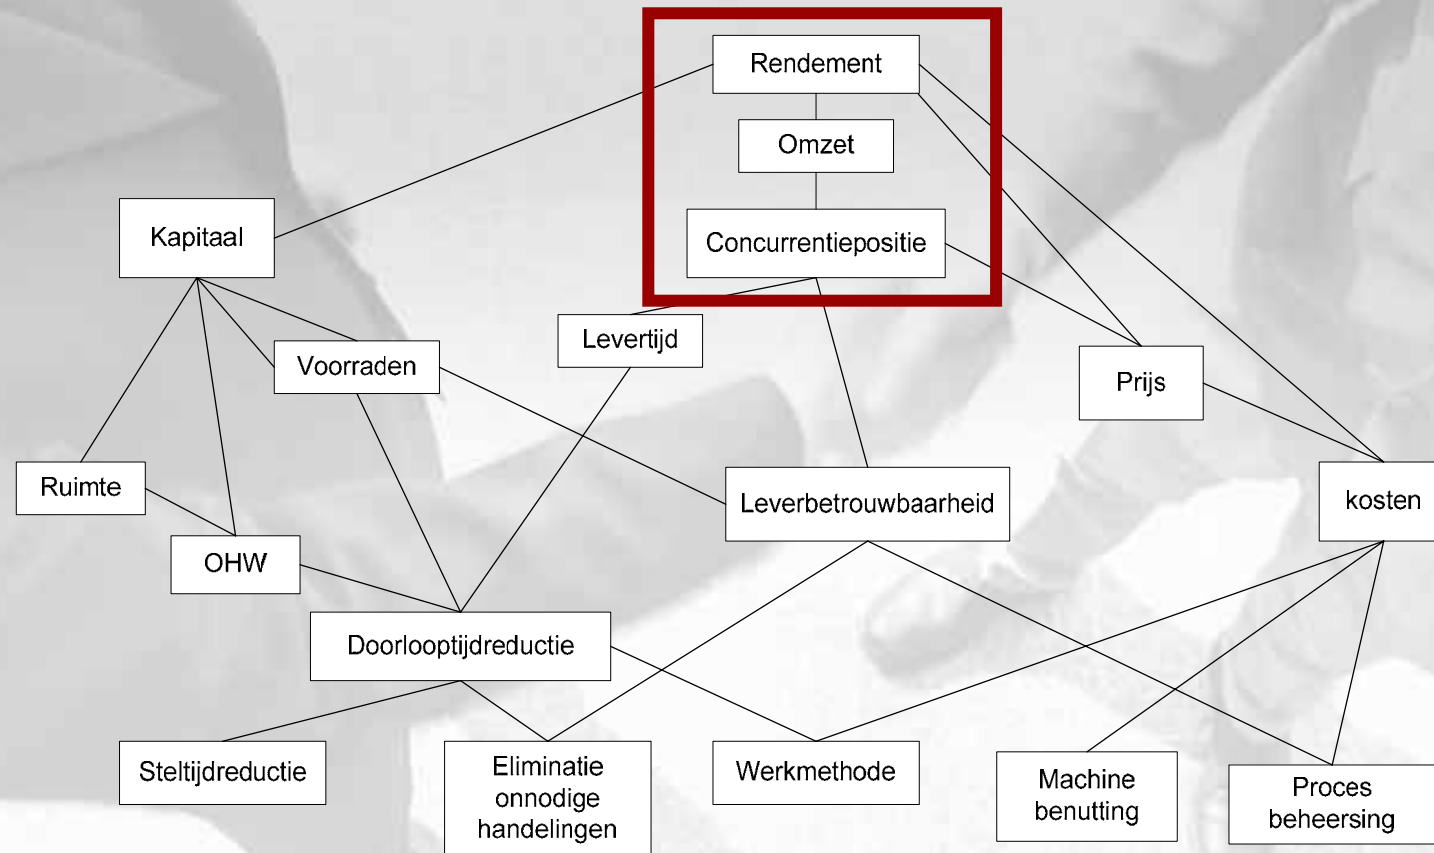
Rendement

Omzet

Concurrentiepositie

Kapitaal

Levertijd

Voorraden

Prijs

Ruimte

Leverbetrouwbaarheid

kosten

OHW

Doorlooptijdreductie

Steltijdreductie

Eliminatie onnodige handelingen

Werkmethode

Machine benutting

Proces beheersing